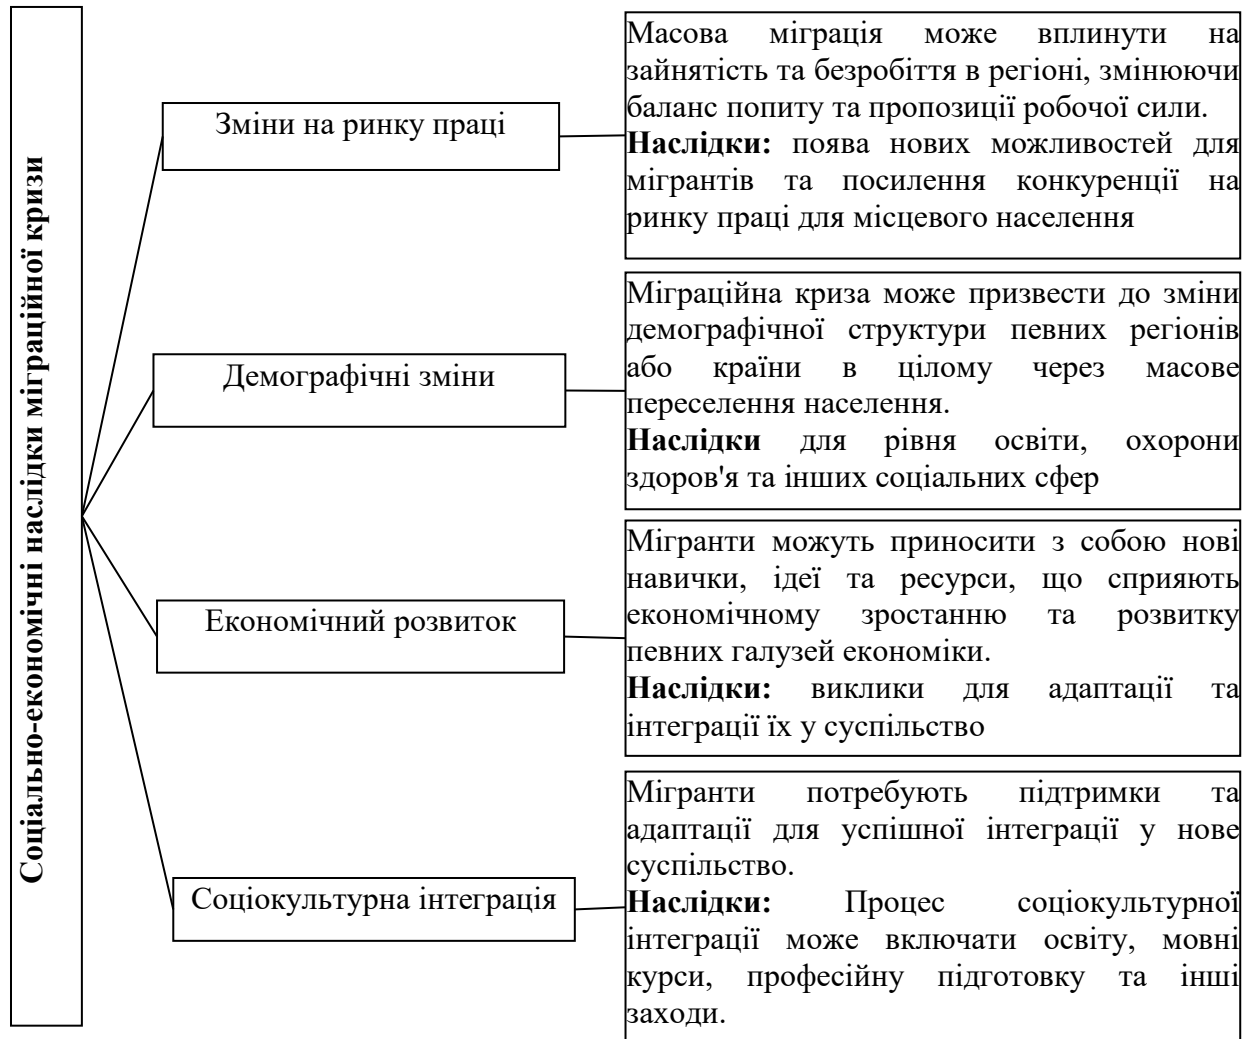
Соціально-економічні наслідки міграційної кризи

Зміни на ринку праці

Масова міграція може вплинути на зайнятість та безробіття в регіоні, змінюючи баланс попиту та пропозиції робочої сили.
**Наслідки:** поява нових можливостей для мігрантів та посилення конкуренції на ринку праці для місцевого населення

Демографічні зміни

Міграційна криза може призвести до зміни демографічної структури певних регіонів або країни в цілому через масове переселення населення.
**Наслідки** для рівня освіти, охорони здоров'я та інших соціальних сфер

Економічний розвиток

Мігранти можуть приносити з собою нові навички, ідеї та ресурси, що сприяють економічному зростанню та розвитку певних галузей економіки.
**Наслідки:** виклики для адаптації та інтеграції їх у суспільство

Соціокультурна інтеграція

Мігранти потребують підтримки та адаптації для успішної інтеграції у нове суспільство.
**Наслідки:** Процес соціокультурної інтеграції може включати освіту, мовні курси, професійну підготовку та інші заходи.